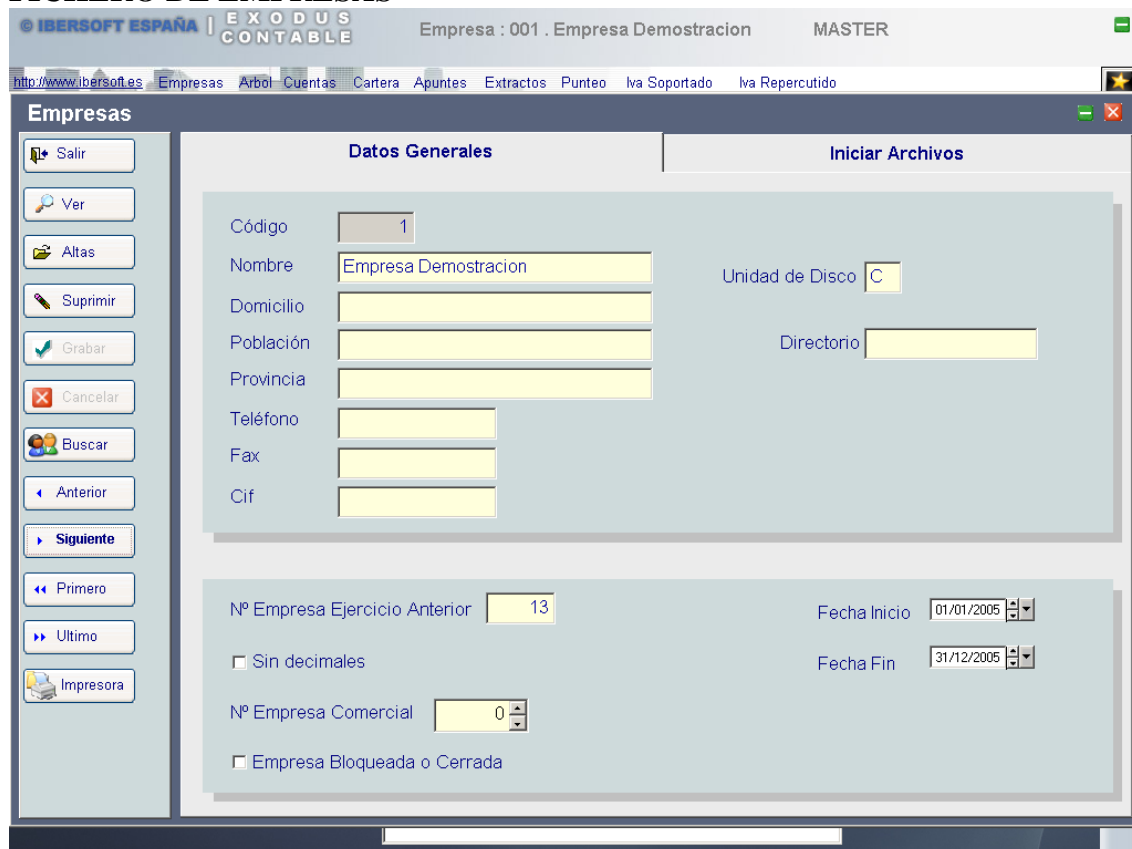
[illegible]

© IBERSOFT ESPAÑA | EXODUS CONTABLE Empresa : 001 . Empresa Demostracion MASTER

http://www.ibersoft.es Empresas Arbol Cuentas Cartera Apuntes Extractos Punteo Iva Soportado Iva Repercutido

Empresas

Salir
Ver
Altas
Suprimir
Grabar
Cancelar
Buscar
Anterior
Siguiente
Primero
Ultimo
Impresora

Datos Generales

Iniciar Archivos

Código 1
Nombre Empresa Demostracion
Domicilio
Población
Provincia
Teléfono
Fax
Cif

Unidad de Disco C
Directorio

Nº Empresa Ejercicio Anterior 13
Sin decimales
Nº Empresa Comercial 0
Empresa Bloqueada o Cerrada

Fecha Inicio 01/01/2005
Fecha Fin 31/12/2005